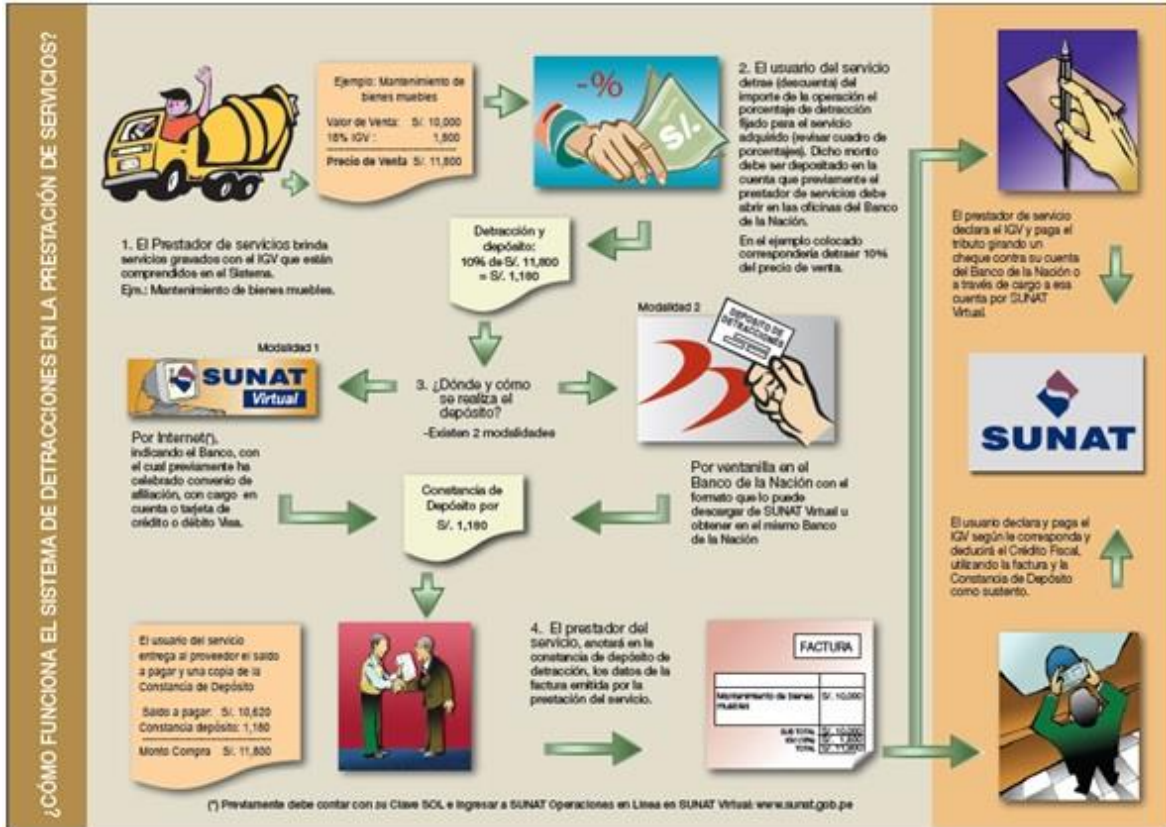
¿CÓMO FUNCIONA EL SISTEMA DE DETRACCIONES EN LA PRESTACIÓN DE SERVICIOS?

Ejemplo: Mantenimiento de bienes muebles

Valor de Venta: S/. 10,000
18% IGV : 1,800
Precio de Venta S/. 11,800

1. El Prestador de servicios brinda servicios gravados con el IGV que están comprendidos en el Sistema.
Ejm.: Mantenimiento de bienes muebles.

-%
S/.

2. El usuario del servicio detrae (descuenta) del importe de la operación el porcentaje de detracción fijado para el servicio adquirido (revisar cuadro de porcentajes). Dicho monto debe ser depositado en la cuenta que previamente el prestador de servicios debe abrir en las oficinas del Banco de la Nación.

En el ejemplo colocado correspondería detraer 10% del precio de venta.

Detracción y depósito:
10% de S/. 11,800 = S/. 1,180

Modalidad 1
SUNAT Virtual

3. ¿Dónde y cómo se realiza el depósito?
-Existen 2 modalidades

Modalidad 2
DEPÓSITO DE DETRACCIONES

Por Internet(*), indicando el Banco, con el cual previamente ha celebrado convenio de afiliación, con cargo en cuenta o tarjeta de crédito o débito Visa.

Por ventanilla en el Banco de la Nación con el formato que lo puede descargar de SUNAT Virtual u obtener en el mismo Banco de la Nación

Constancia de Depósito por S/. 1,180

El usuario del servicio entrega al proveedor el saldo a pagar y una copia de la Constancia de Depósito

Saldo a pagar: S/. 10,620
Constancia depósito: 1,180
Monto Compra S/. 11,800

4. El prestador del servicio, anotará en la constancia de depósito de detracción, los datos de la factura emitida por la prestación del servicio.

FACTURA
Mantenimiento de bienes muebles S/. 10,000
SUB TOTAL S/. 10,000
IGV 18% S/. 1,800
TOTAL S/. 11,800

El prestador de servicio declara el IGV y paga el tributo girando un cheque contra su cuenta del Banco de la Nación o a través de cargo a esa cuenta por SUNAT Virtual.

SUNAT

El usuario declara y paga el IGV según le corresponda y deducirá el Crédito Fiscal, utilizando la factura y la Constancia de Depósito como sustento.

(*) Previamente debe contar con su Clave SOL e ingresar a SUNAT Operaciones en Línea en SUNAT Virtual: www.sunat.gob.pe